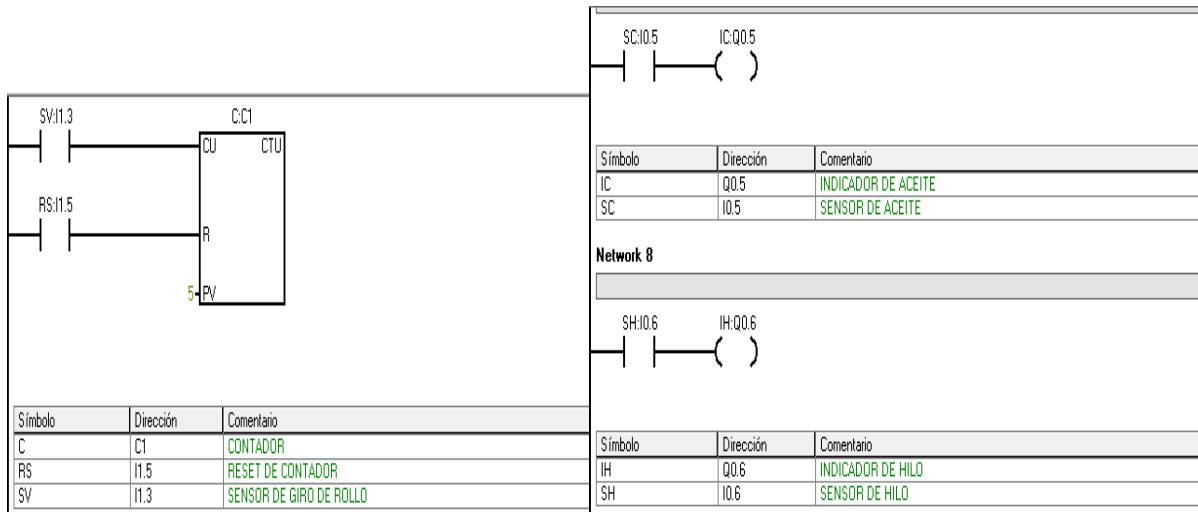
SV:I1.3

C:C1

CU CTU

RS:I1.5

R

5 PV

| Símbolo | Dirección | Comentario |
|---|---|---|
| C | C1 | CONTADOR |
| RS | I1.5 | RESET DE CONTADOR |
| SV | I1.3 | SENSOR DE GIRO DE ROLLO |

SC:I0.5 IC:Q0.5

| Símbolo | Dirección | Comentario |
|---|---|---|
| IC | Q0.5 | INDICADOR DE ACEITE |
| SC | I0.5 | SENSOR DE ACEITE |

Network 8

SH:I0.6 IH:Q0.6

| Símbolo | Dirección | Comentario |
|---|---|---|
| IH | Q0.6 | INDICADOR DE HILO |
| SH | I0.6 | SENSOR DE HILO |